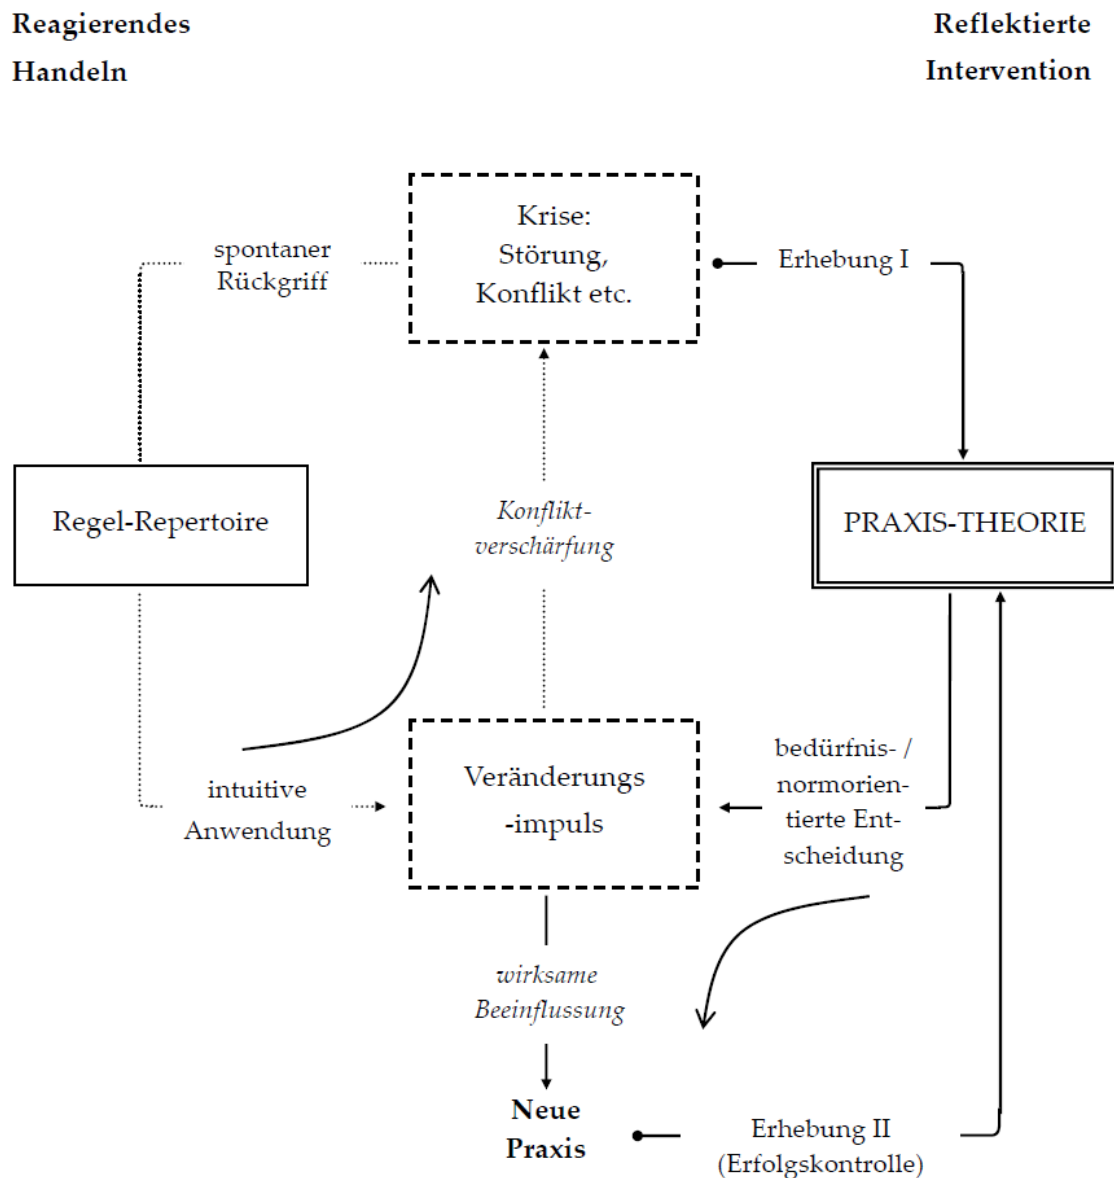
Reagierendes Handeln

Reflektierte Intervention

spontaner Rückgriff

Krise: Störung, Konflikt etc.

Erhebung I

Regel-Repertoire

Konfliktverschärfung

PRAXIS-THEORIE

intuitive Anwendung

Veränderungs -impuls

bedürfnis- / normorientierte Entscheidung

wirksame Beeinflussung

Neue Praxis

Erhebung II (Erfolgskontrolle)